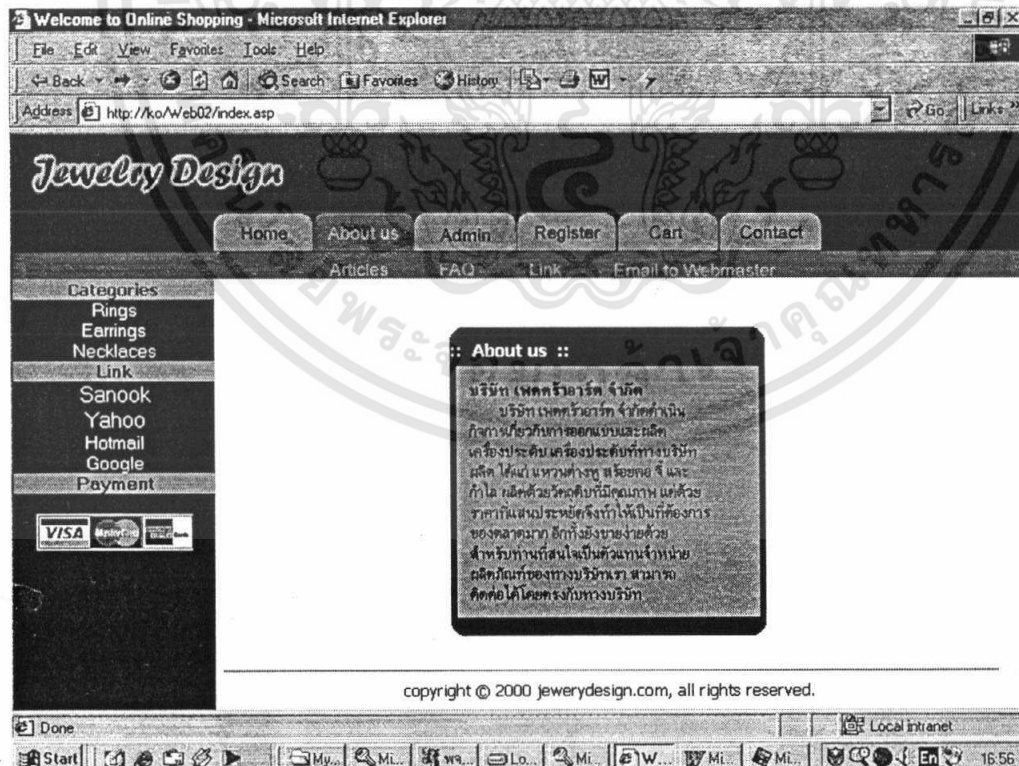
Welcome to Online Shopping - Microsoft Internet Explorer

File Edit View Favorites Tools Help

Back Search Favorites History

Address http://ko/Web02/index.asp Go Links

Jewelry Design

Home About us Admin Register Cart Contact

Articles FAQ Link Email to Webmaster

Categories
Rings
Earrings
Necklaces
Link
Sanook
Yahoo
Hotmail
Google
Payment

VISA MasterCard

:: About us ::

บริษัท เพลตร้าอาร์ต จำกัด
บริษัท เพลตร้าอาร์ต จำกัดดำเนินกิจการเกี่ยวกับการออกแบบและผลิตเครื่องประดับ เครื่องประดับที่ทางบริษัทผลิต ได้แก่ แหวน ต่างหู สร้อยคอ จี้ และกำไล ผลิตด้วยวัตถุดิบที่มีคุณภาพ แต่ด้วยราคาที่แสนประหยัดจึงทำให้เป็นที่ต้องการของตลาดมาก อีกทั้งยังขายง่ายด้วย สำหรับท่านที่สนใจเป็นตัวแทนจำหน่ายผลิตภัณฑ์ของทางบริษัทเรา สามารถติดต่อได้โดยตรงกับทางบริษัท

copyright © 2000 jewerydesign.com, all rights reserved.

Done Local intranet

Start My... Mi... พจ... Lo... Mi... W... Mi... Mi... 16:56